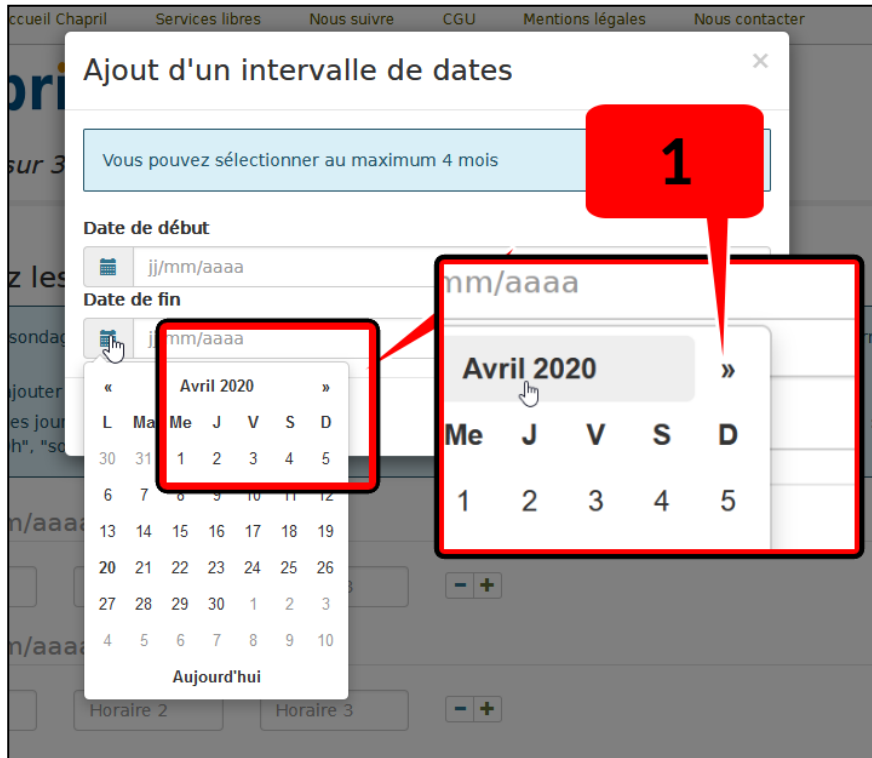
ccueil Chapril Services libres Nous suivre CGU Mentions légales Nous contacter

Ajout d'un intervalle de dates ×

Vous pouvez sélectionner au maximum 4 mois

Date de début
jj/mm/aaaa

Date de fin
jj/mm/aaaa

| « | | | Avril 2020 | | | » |
|---|---|---|---|---|---|---|
| L | Ma | Me | J | V | S | D |
| 30 | 31 | 1 | 2 | 3 | 4 | 5 |
| 6 | 7 | 8 | 9 | 10 | 11 | 12 |
| 13 | 14 | 15 | 16 | 17 | 18 | 19 |
| 20 | 21 | 22 | 23 | 24 | 25 | 26 |
| 27 | 28 | 29 | 30 | 1 | 2 | 3 |
| 4 | 5 | 6 | 7 | 8 | 9 | 10 |

Aujourd'hui

1

mm/aaaa

| Avril 2020 | | | | » |
|---|---|---|---|---|
| Me | J | V | S | D |
| 1 | 2 | 3 | 4 | 5 |

Horaire 2 Horaire 3